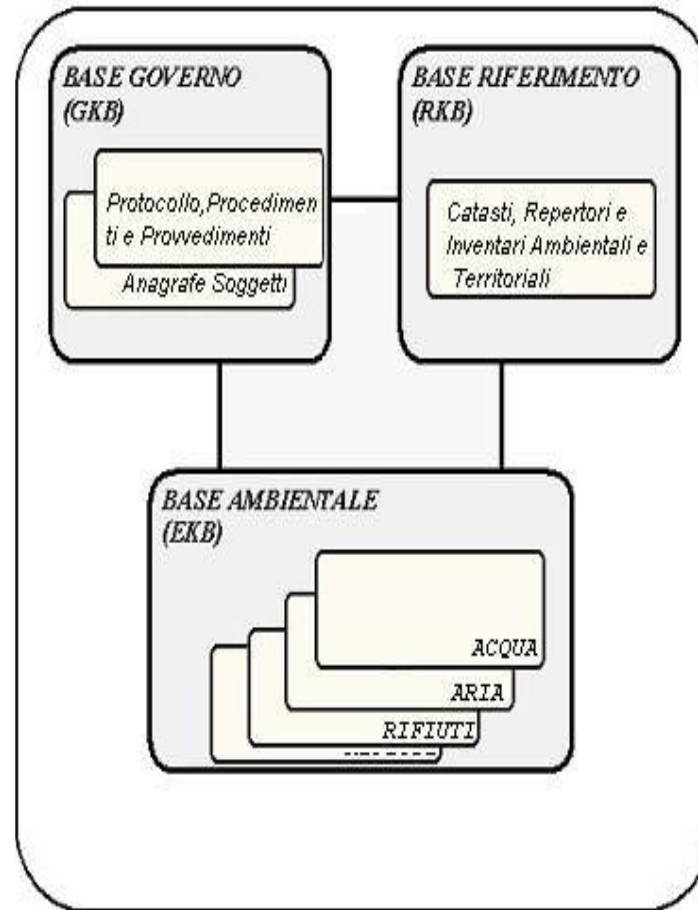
BASE GOVERNO (GKB)

Protocollo,Procedimenti e Provvedimenti

Anagrafe Soggetti

BASE RIFERIMENTO (RKB)

Catasti, Repertori e Inventari Ambientali e Territoriali

BASE AMBIENTALE (EKB)

ACQUA

ARIA

RIFIUTI

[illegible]